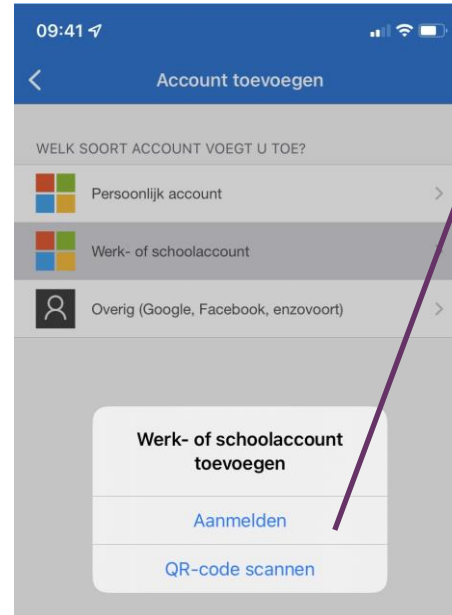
09:41

Account toevoegen

WELK SOORT ACCOUNT VOEGT U TOE?

Persoonlijk account

Werk- of schoolaccount

Overig (Google, Facebook, enzovoort)

Werk- of schoolaccount toevoegen

Aanmelden

QR-code scannen